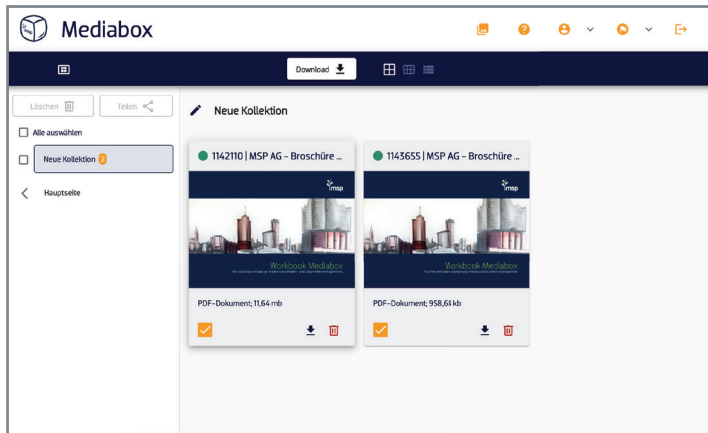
Mediabox

Download

Löschen

Teilen

Neue Kollektion

Alle auswählen

Neue Kollektion 2

Hauptseite

1142110 | MSP AG - Broschüre ...

msp

Workbook Mediabox

PDF-Dokument; 11,64 mb

1143655 | MSP AG - Broschüre ...

msp

Workbook Mediabox

PDF-Dokument; 958,63 kb